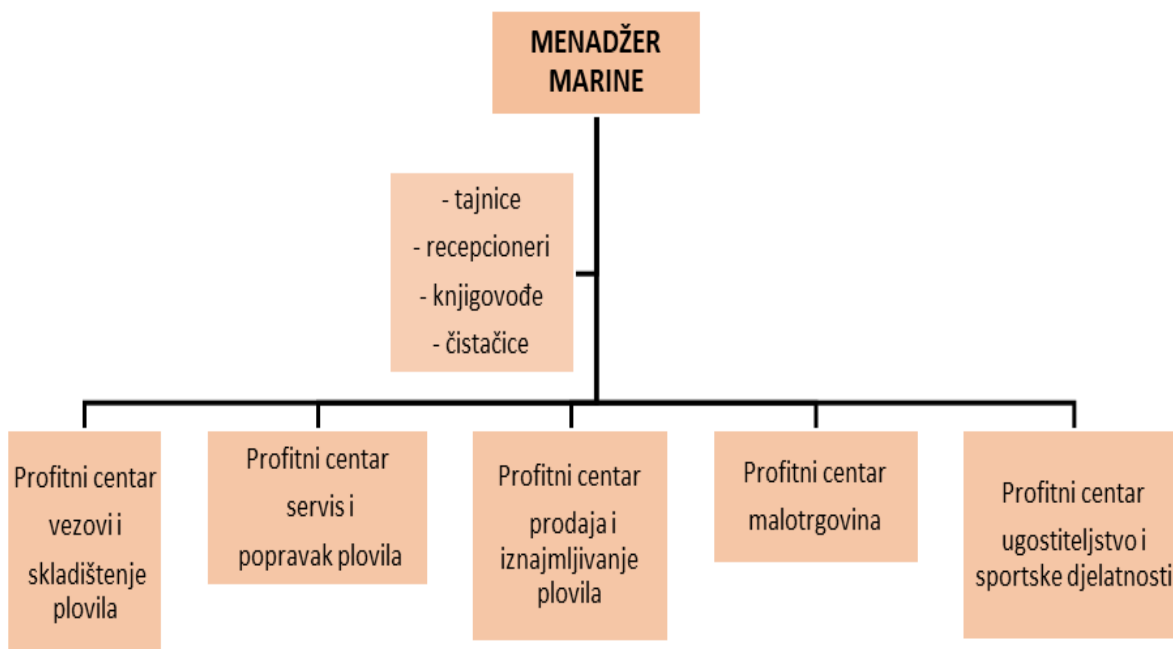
MENADŽER MARINE

- tajnice
- recepcioneri
- knjigovođe
- čistačice

Profitni centar vezovi i skladištenje plovila

Profitni centar servis i popravak plovila

Profitni centar prodaja i iznajmljivanje plovila

Profitni centar malotrgovina

Profitni centar ugostiteljstvo i sportske djelatnosti